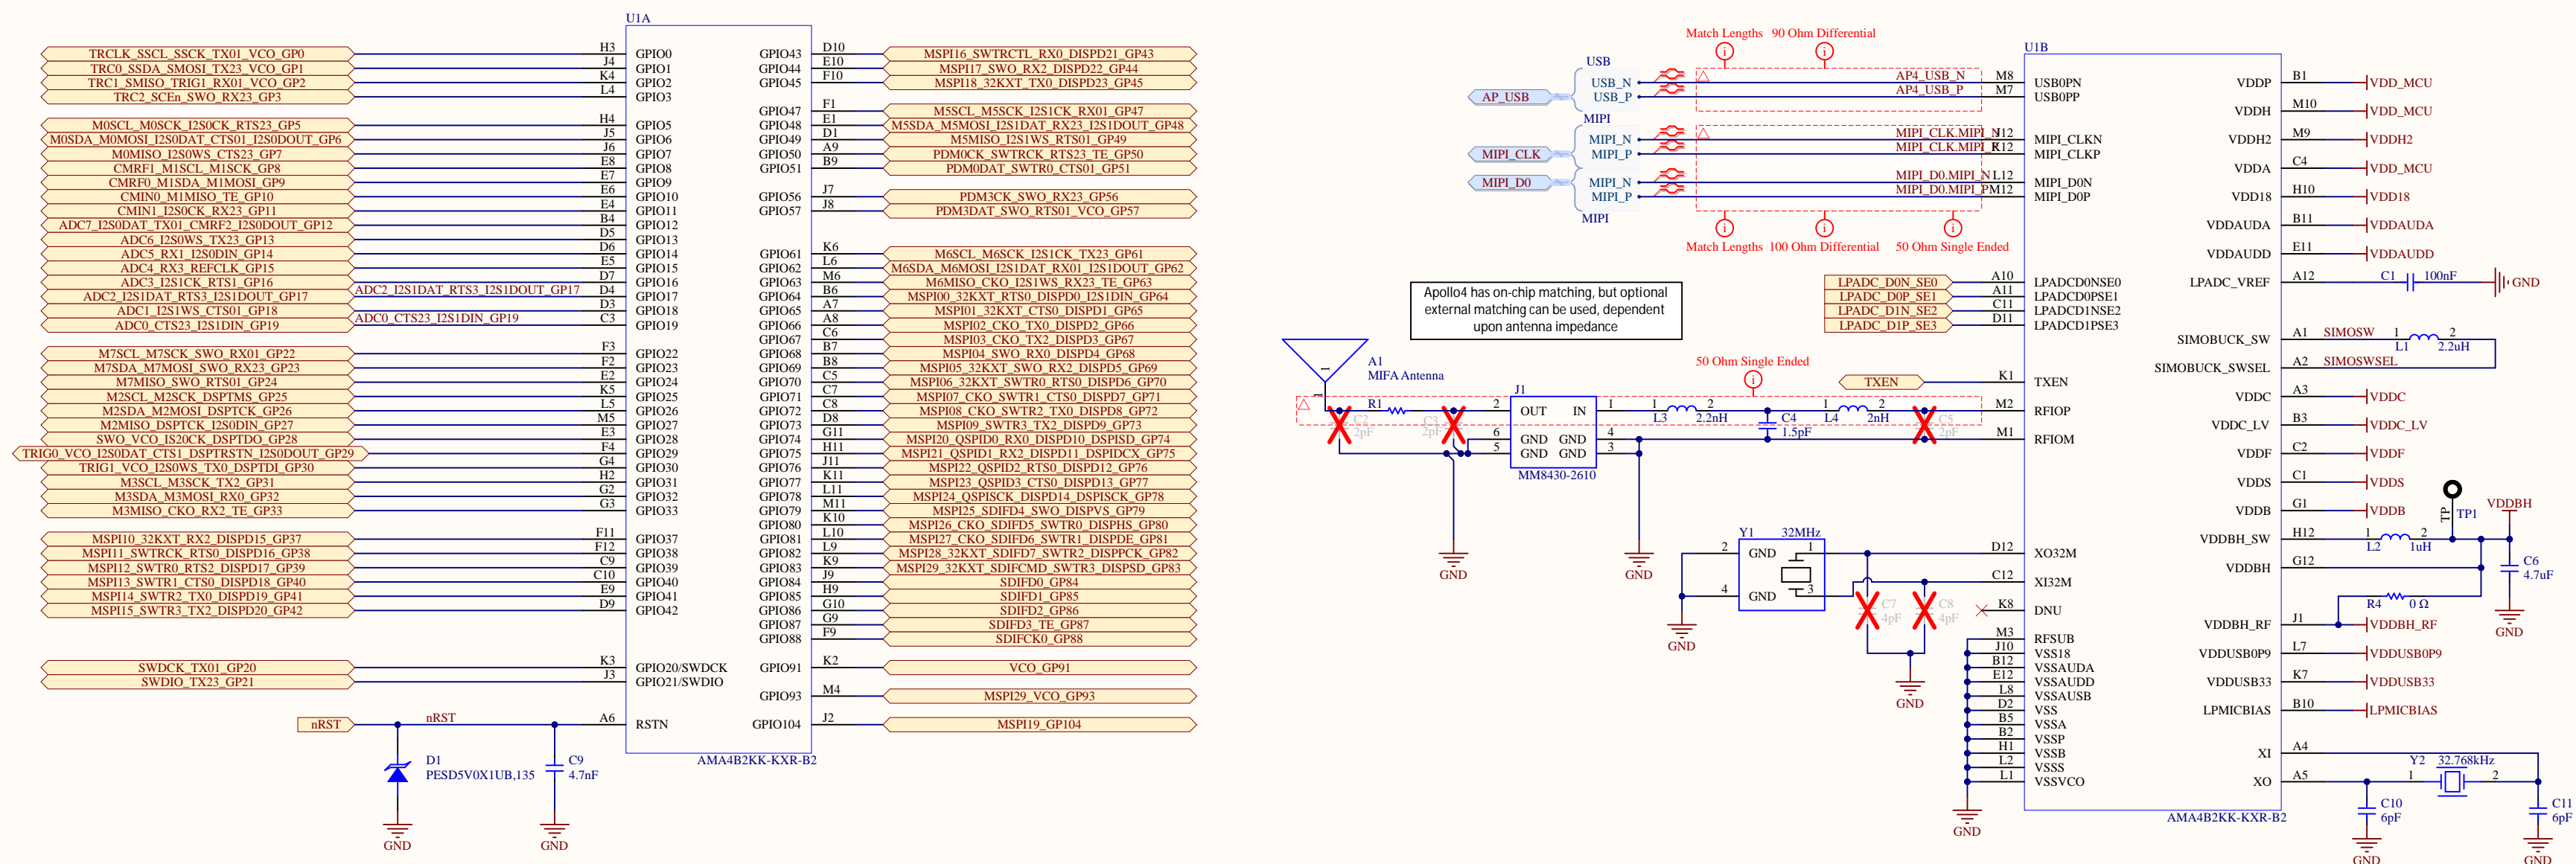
U1A

TRCLK_SSCL_SSCK_TX01_VCO_GP0 H3 GPIO0
TRC0_SSDA_SMOSI_TX23_VCO_GP1 J4 GPIO1
TRC1_SMISO_TRIG1_RX01_VCO_GP2 K4 GPIO2
TRC2_SCEn_SWO_RX23_GP3 L4 GPIO3
M0SCL_M0SCK_I2S0CK_RTS23_GP5 H4 GPIO5
M0SDA_M0MOSI_I2S0DAT_CTS01_I2S0DOUT_GP6 J5 GPIO6
M0MISO_I2S0WS_CTS23_GP7 J6 GPIO7
CMRF1_M1SCL_M1SCK_GP8 E8 GPIO8
CMRF0_M1SDA_M1MOSI_GP9 E7 GPIO9
CMIN0_M1MISO_TE_GP10 E6 GPIO10
CMIN1_I2S0CK_RX23_GP11 E4 GPIO11
ADC7_I2S0DAT_TX01_CMRF2_I2S0DOUT_GP12 B4 GPIO12
ADC6_I2S0WS_TX23_GP13 D5 GPIO13
ADC5_RX1_I2S0DIN_GP14 D6 GPIO14
ADC4_RX3_REFCLK_GP15 E5 GPIO15
ADC3_I2S1CK_RTS1_GP16 D7 GPIO16
ADC2_I2S1DAT_RTS3_I2S1DOUT_GP17 ADC2_I2S1DAT_RTS3_I2S1DOUT_GP17 D4 GPIO17
ADC1_I2S1WS_CTS01_GP18 D3 GPIO18
ADC0_CTS23_I2S1DIN_GP19 ADC0_CTS23_I2S1DIN_GP19 C3 GPIO19
M7SCL_M7SCK_SWO_RX01_GP22 F3 GPIO22
M7SDA_M7MOSI_SWO_RX23_GP23 F2 GPIO23
M7MISO_SWO_RTS01_GP24 E2 GPIO24
M2SCL_M2SCK_DSPTMS_GP25 K5 GPIO25
M2SDA_M2MOSI_DSPTCK_GP26 L5 GPIO26
M2MISO_DSPTCK_I2S0DIN_GP27 M5 GPIO27
SWO_VCO_IS20CK_DSPTDO_GP28 E3 GPIO28
TRIG0_VCO_I2S0DAT_CTS1_DSPTRSTN_I2S0DOUT_GP29 F4 GPIO29
TRIG1_VCO_I2S0WS_TX0_DSPTDI_GP30 G4 GPIO30
M3SCL_M3SCK_TX2_GP31 H2 GPIO31
M3SDA_M3MOSI_RX0_GP32 G2 GPIO32
M3MISO_CKO_RX2_TE_GP33 G3 GPIO33
MSPI10_32KXT_RX2_DISPD15_GP37 F11 GPIO37
MSPI11_SWTRCK_RTS0_DISPD16_GP38 F12 GPIO38
MSPI12_SWTR0_RTS2_DISPD17_GP39 C9 GPIO39
MSPI13_SWTR1_CTS0_DISPD18_GP40 C10 GPIO40
MSPI14_SWTR2_TX0_DISPD19_GP41 E9 GPIO41
MSPI15_SWTR3_TX2_DISPD20_GP42 D9 GPIO42
SWDCK_TX01_GP20 K3 GPIO20/SWDCK
SWDIO_TX23_GP21 J3 GPIO21/SWDIO
nRST nRST A6 RSTN
D1 PESD5V0X1UB,135
C9 4.7nF
GND GND

GPIO43 D10 MSPI16_SWTRCTL_RX0_DISPD21_GP43
GPIO44 E10 MSPI17_SWO_RX2_DISPD22_GP44
GPIO45 F10 MSPI18_32KXT_TX0_DISPD23_GP45
GPIO47 F1 M5SCL_M5SCK_I2S1CK_RX01_GP47
GPIO48 E1 M5SDA_M5MOSI_I2S1DAT_RX23_I2S1DOUT_GP48
GPIO49 D1 M5MISO_I2S1WS_RTS01_GP49
GPIO50 A9 PDM0CK_SWTRCK_RTS23_TE_GP50
GPIO51 B9 PDM0DAT_SWTR0_CTS01_GP51
GPIO56 J7 PDM3CK_SWO_RX23_GP56
GPIO57 J8 PDM3DAT_SWO_RTS01_VCO_GP57
GPIO61 K6 M6SCL_M6SCK_I2S1CK_TX23_GP61
GPIO62 L6 M6SDA_M6MOSI_I2S1DAT_RX01_I2S1DOUT_GP62
GPIO63 M6 M6MISO_CKO_I2S1WS_RX23_TE_GP63
GPIO64 B6 MSPI00_32KXT_RTS0_DISPD0_I2S1DIN_GP64
GPIO65 A7 MSPI01_32KXT_CTS0_DISPD1_GP65
GPIO66 A8 MSPI02_CKO_TX0_DISPD2_GP66
GPIO67 C6 MSPI03_CKO_TX2_DISPD3_GP67
GPIO68 B7 MSPI04_SWO_RX0_DISPD4_GP68
GPIO69 B8 MSPI05_32KXT_SWO_RX2_DISPD5_GP69
GPIO70 C5 MSPI06_32KXT_SWTR0_RTS0_DISPD6_GP70
GPIO71 C7 MSPI07_CKO_SWTR1_CTS0_DISPD7_GP71
GPIO72 C8 MSPI08_CKO_SWTR2_TX0_DISPD8_GP72
GPIO73 D8 MSPI09_SWTR3_TX2_DISPD9_GP73
GPIO74 G11 MSPI20_QSPID0_RX0_DISPD10_DSPISD_GP74
GPIO75 H11 MSPI21_QSPID1_RX2_DISPD11_DSPIDCX_GP75
GPIO76 J11 MSPI22_QSPID2_RTS0_DISPD12_GP76
GPIO77 K11 MSPI23_QSPID3_CTS0_DISPD13_GP77
GPIO78 L11 MSPI24_QSPISCK_DISPD14_DSPISCK_GP78
GPIO79 M11 MSPI25_SDIFD4_SWO_DISPVS_GP79
GPIO80 K10 MSPI26_CKO_SDIFD5_SWTR0_DISPHS_GP80
GPIO81 L10 MSPI27_CKO_SDIFD6_SWTR1_DISPDE_GP81
GPIO82 L9 MSPI28_32KXT_SDIFD7_SWTR2_DISPPCK_GP82
GPIO83 K9 MSPI29_32KXT_SDIFCMD_SWTR3_DISPSD_GP83
GPIO84 J9 SDIFD0_GP84
GPIO85 H9 SDIFD1_GP85
GPIO86 G10 SDIFD2_GP86
GPIO87 G9 SDIFD3_TE_GP87
GPIO88 F9 SDIFCK0_GP88
GPIO91 K2 VCO_GP91
GPIO93 M4 MSPI29_VCO_GP93
GPIO104 J2 MSPI19_GP104
AMA4B2KK-KXR-B2

Match Lengths 90 Ohm Differential
USB
AP_USB USB_N USB_P
AP4_USB_N M8 USB0PN
AP4_USB_P M7 USB0PP
MIPI
MIPI_CLK MIPI_N MIPI_P
MIPI_CLK.MIPI_N N12 MIPI_CLKN
MIPI_CLK.MIPI_P R12 MIPI_CLKP
MIPI_D0 MIPI_N MIPI_P
MIPI_D0.MIPI_N L12 MIPI_D0N
MIPI_D0.MIPI_P M12 MIPI_D0P
MIPI
Match Lengths 100 Ohm Differential 50 Ohm Single Ended
U1B
LPADC_D0N_SE0 A10 LPADCD0NSE0
LPADC_D0P_SE1 A11 LPADCD0PSE1
LPADC_D1N_SE2 C11 LPADCD1NSE2
LPADC_D1P_SE3 D11 LPADCD1PSE3
Apollo4 has on-chip matching, but optional external matching can be used, dependent upon antenna impedance
A1 MIFA Antenna
50 Ohm Single Ended
TXEN K1 TXEN
J1
R1 C2 2pF C3 2pF
2 OUT IN 1
6 GND GND 4
5 GND GND 3
MM8430-2610
L3 2.2nH C4 1.5pF L4 2nH C5 1pF
M2 RFIOP
M1 RFIOM
GND GND
Y1 32MHz
2 GND 1
4 GND 3
GND
D12 XO32M
C12 XI32M
K8 DNU
C7 4pF C8 4pF
GND
M3 RFSUB
J10 VSS18
B12 VSSAUDA
E12 VSSAUDD
L8 VSSAUSB
D2 VSS
B5 VSSA
B2 VSSP
H1 VSSB
L2 VSSS
L1 VSSVCO
GND
AMA4B2KK-KXR-B2

VDDP B1 VDD_MCU
VDDH M10 VDD_MCU
VDDH2 M9 VDDH2
VDDA C4 VDD_MCU
VDD18 H10 VDD18
VDDAUDA B11 VDDAUDA
VDDAUDD E11 VDDAUDD
LPADC_VREF A12 C1 100nF GND
SIMOBUCK_SW A1 SIMOSW 1 L1 2 2.2uH
SIMOBUCK_SWSEL A2 SIMOSWSEL
VDDC A3 VDDC
VDDC_LV B3 VDDC_LV
VDDF C2 VDDF
VDDS C1 VDDS
VDDB G1 VDDB
TP TP1 VDDBH
VDDBH_SW H12 1 L2 2 1uH
VDDBH G12
C6 4.7uF
R4 0 Ω
GND
VDDBH_RF J1 VDDBH_RF
VDDUSB0P9 L7 VDDUSB0P9
VDDUSB33 K7 VDDUSB33
LPMICBIAS B10 LPMICBIAS
XI A4
XO A5
Y2 32.768kHz
1 2
C10 6pF C11 6pF
GND GND